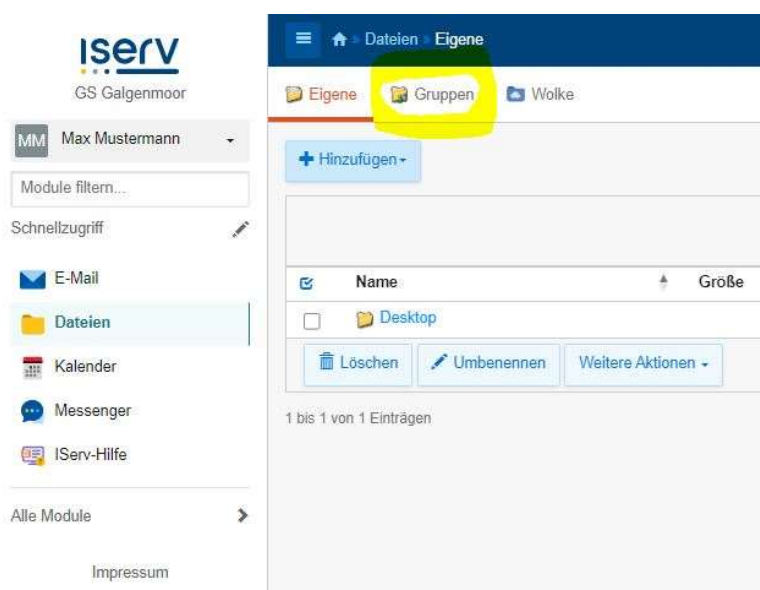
IServ
GS Galgenmoor

MM Max Mustermann

Module filtern...

Schnellzugriff

E-Mail
Dateien
Kalender
Messenger
IServ-Hilfe

Alle Module

Impressum

Dateien › Eigene

Eigene Gruppen Wolke

+ Hinzufügen

| Name | Größe |
|---|---|
| Desktop | |

Löschen Umbenennen Weitere Aktionen

1 bis 1 von 1 Einträgen